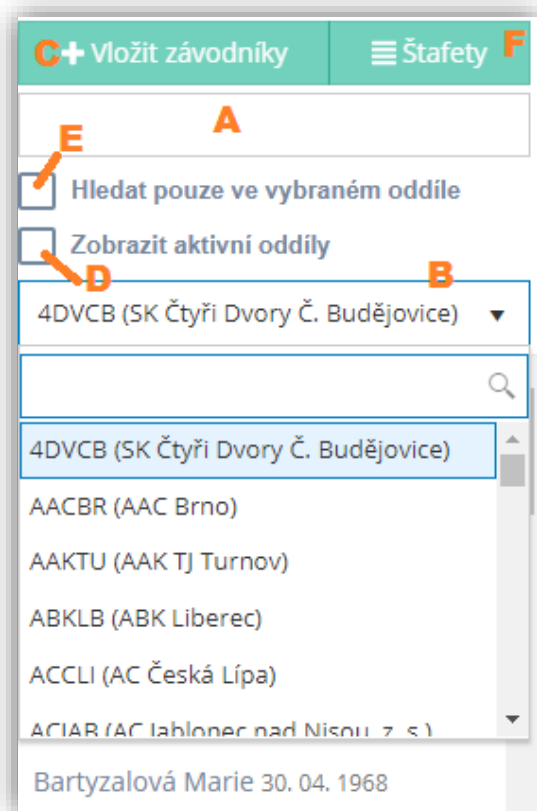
C + Vložit závodníky

Štafety F

A

E

Hledat pouze ve vybraném oddíle

Zobrazit aktivní oddíly

D

B

4DVCB (SK Čtyři Dvory Č. Budějovice)

4DVCB (SK Čtyři Dvory Č. Budějovice)

AACBR (AAC Brno)

AAKTU (AAK TJ Turnov)

ABKLB (ABK Liberec)

ACCLI (AC Česká Lípa)

ACJAB (AC Jablonec nad Nisou, z. s.)

Bartyzalová Marie 30. 04. 1968